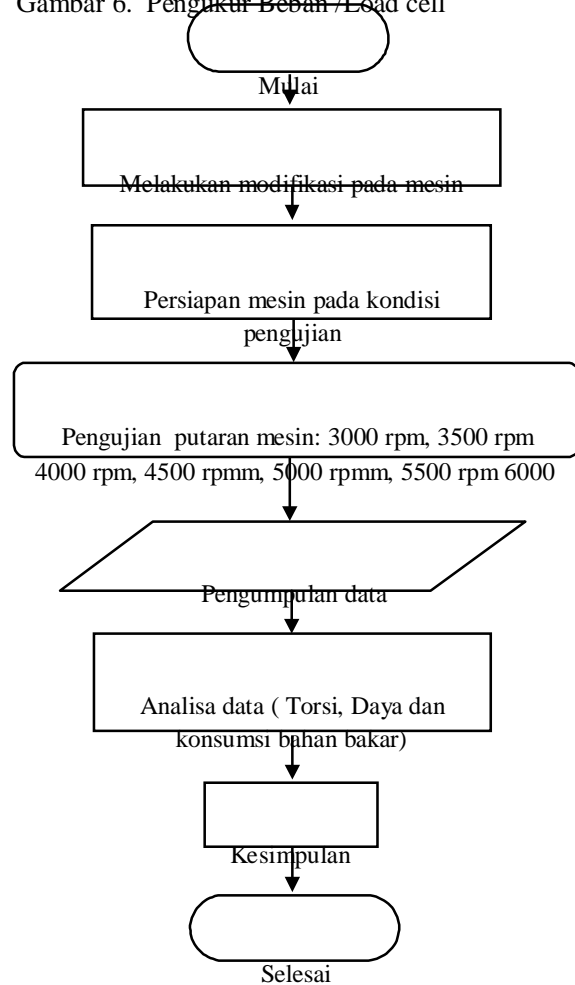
Gambar 6. Pengukur Beban /Load cell

Mulai

Melakukan modifikasi pada mesin

Persiapan mesin pada kondisi pengujian

Pengujian putaran mesin: 3000 rpm, 3500 rpm 4000 rpm, 4500 rpmm, 5000 rpmm, 5500 rpm 6000

Pengumpulan data

Analisa data ( Torsi, Daya dan konsumsi bahan bakar)

Kesimpulan

Selesai